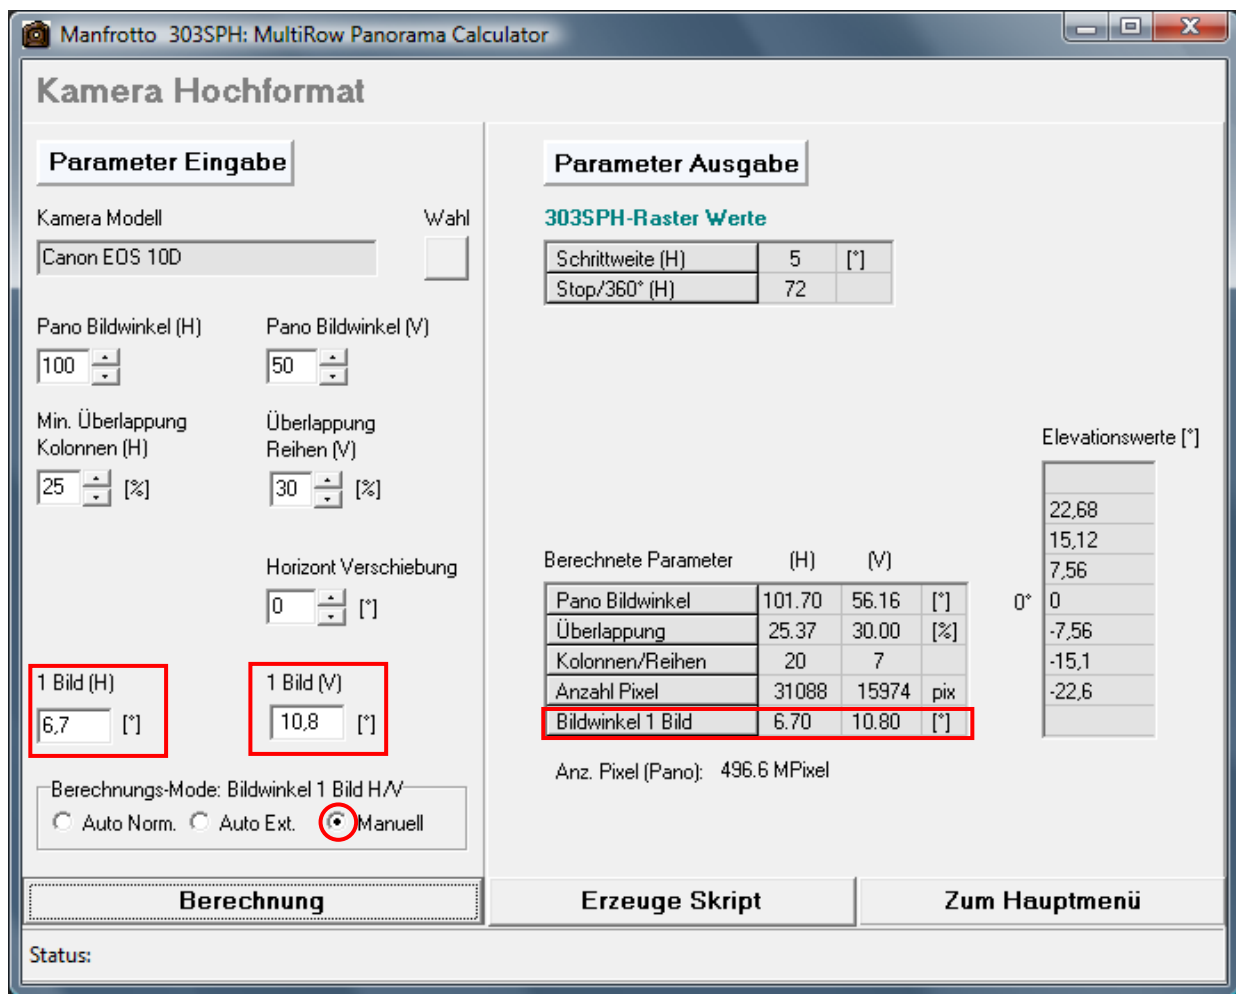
Manfrotto 303SPH: MultiRow Panorama Calculator

Kamera Hochformat

Parameter Eingabe

Kamera Modell

Wahl

Canon EOS 10D

Pano Bildwinkel (H)

Pano Bildwinkel (V)

100

50

Min. Überlappung Kolonnen (H)

Überlappung Reihen (V)

25 [%]

30 [%]

Horizont Verschiebung

0 [°]

1 Bild (H)

6,7 [°]

1 Bild (V)

10,8 [°]

Berechnungs-Mode: Bildwinkel 1 Bild H/V

Auto Norm. Auto Ext. Manuell

Parameter Ausgabe

303SPH-Raster Werte

| Schrittweite (H) | 5 | [°] |
|---|---|---|
| Stop/360° (H) | 72 | |

Elevationswerte [°]

Berechnete Parameter (H) (V)

| Pano Bildwinkel | 101.70 | 56.16 | [°] |
|---|---|---|---|
| Überlappung | 25.37 | 30.00 | [%] |
| Kolonnen/Reihen | 20 | 7 | |
| Anzahl Pixel | 31088 | 15974 | pix |
| Bildwinkel 1 Bild | 6.70 | 10.80 | [°] |

| |
|---|
| 22,68 |
| 15,12 |
| 7,56 |
| 0 |
| -7,56 |
| -15,1 |
| -22,6 |

0°

Anz. Pixel (Pano): 496.6 MPixel

Berechnung

Erzeuge Skript

Zum Hauptmenü

Status: